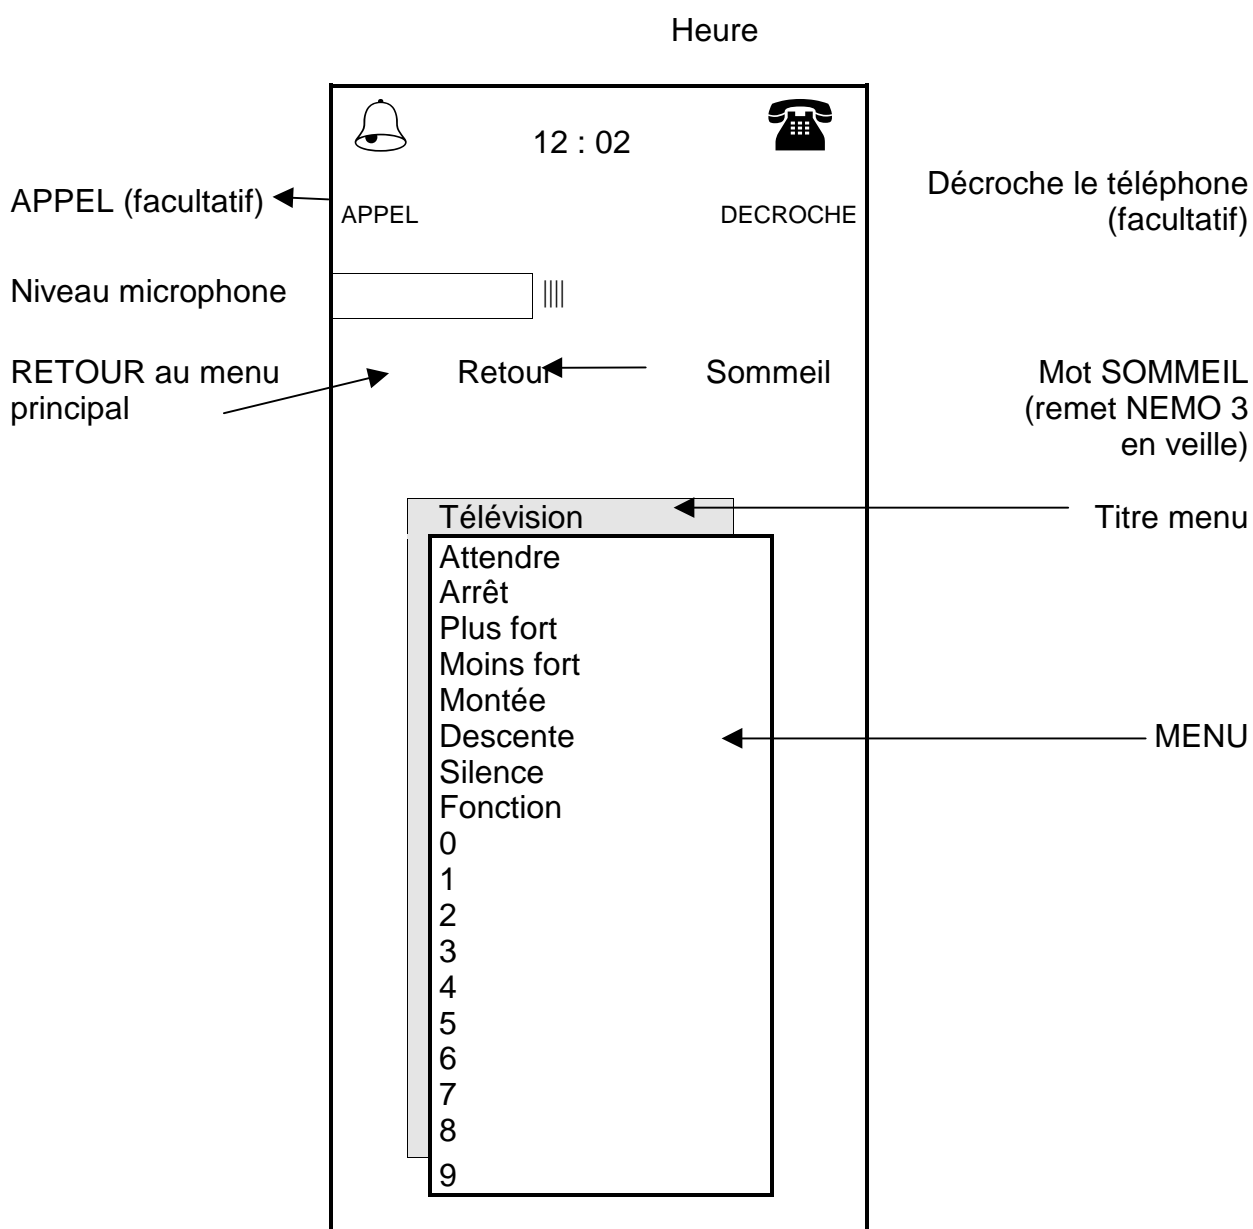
Heure

12 : 02

APPEL (facultatif)

APPEL

DECROCHE

Décroche le téléphone (facultatif)

Niveau microphone

||||

RETOUR au menu principal

Retour

Sommeil

Mot SOMMEIL (remet NEMO 3 en veille)

Télévision

Titre menu

Attendre
Arrêt
Plus fort
Moins fort
Montée
Descente
Silence
Fonction
0
1
2
3
4
5
6
7
8
9

MENU